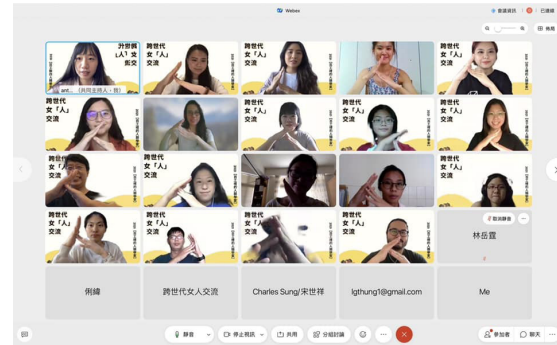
Webex

會議資訊

已連線

格局

跨世代 女「人」交流

ant... (共同主持人，我)

跨世代 女「人」交流

跨世代 女「人」交流

跨世代 女「人」交流

跨世代 女「人」交流

跨世代 女「人」交流

跨世代 女「人」交流

跨世代 女「人」交流

跨世代 女「人」交流

跨世代 女「人」交流

跨世代 女「人」交流

跨世代 女「人」交流

跨世代 女「人」交流

跨世代 女「人」交流

取消靜音

林岳霞

俐緯

跨世代女人交流

Charles Sung/宋世祥

lgthung1@gmail.com

Me

靜音

停止視訊

共用

分組討論

參加者

聊天